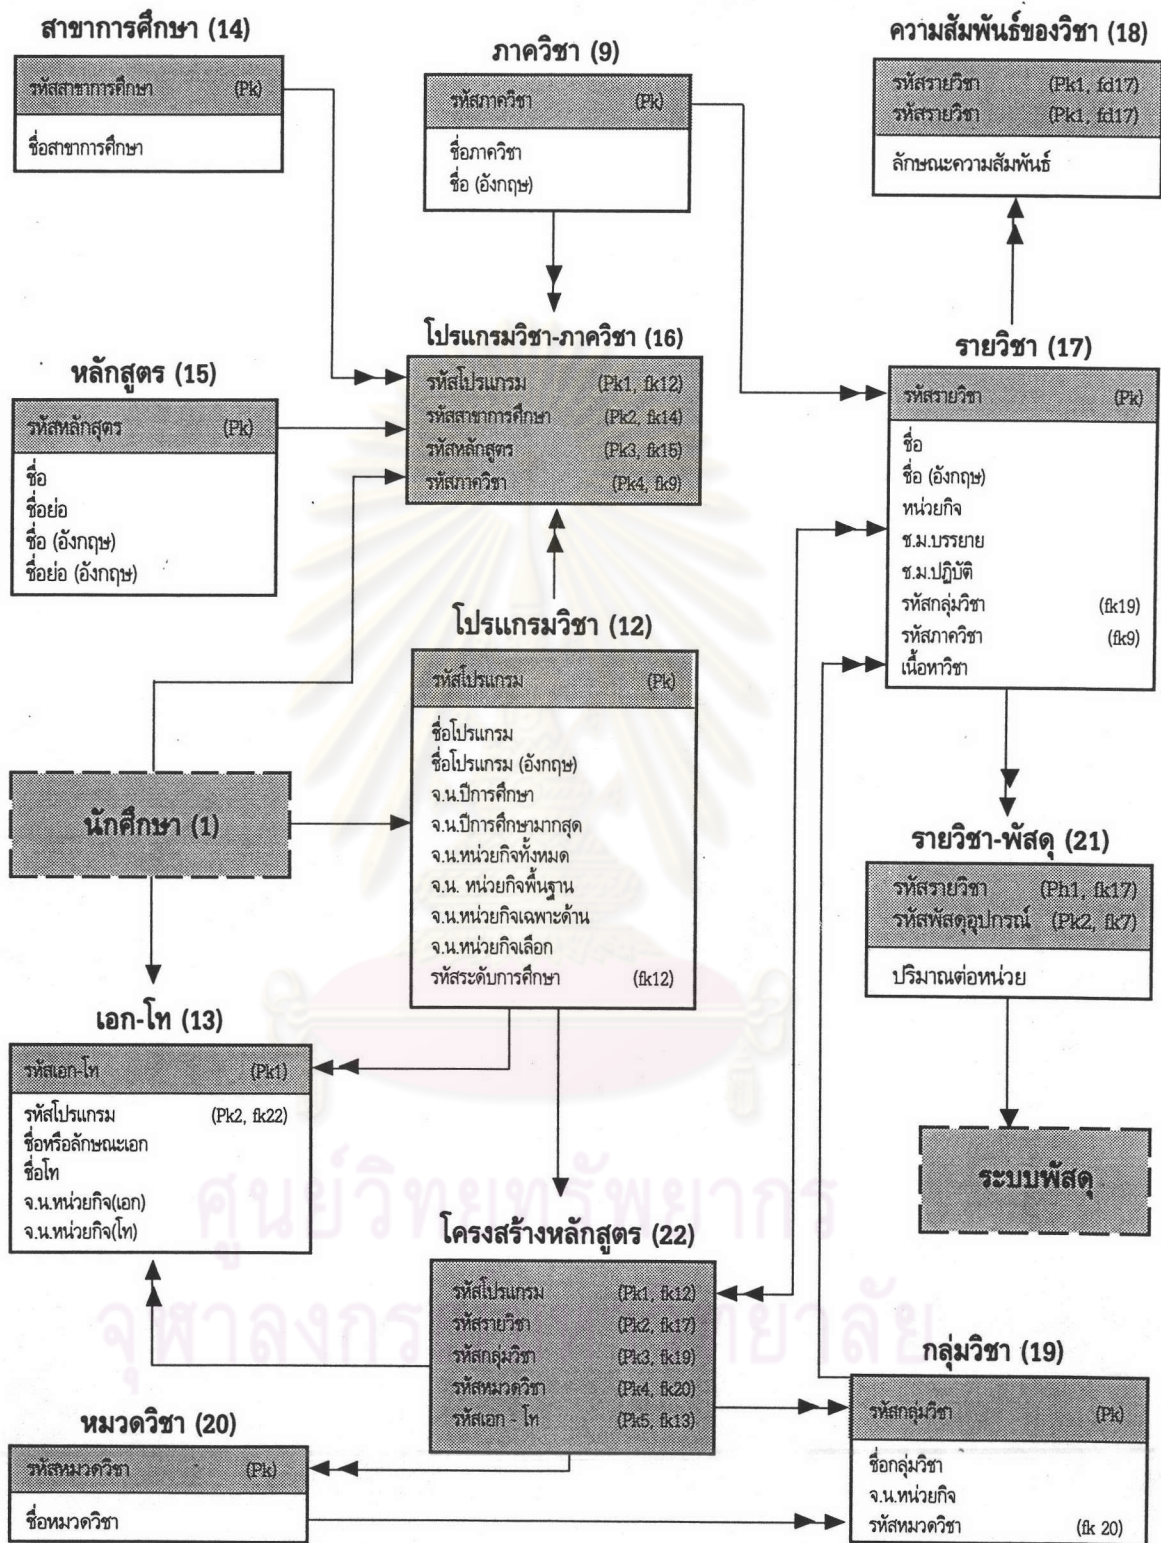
สาขาการศึกษา (14)

| รหัสสาขาการศึกษา (Pk) |
|---|
| ชื่อสาขาการศึกษา |

ภาควิชา (9)

| รหัสภาควิชา (Pk) |
|---|
| ชื่อภาควิชา ชื่อ (อังกฤษ) |

ความสัมพันธ์ของวิชา (18)

| รหัสรายวิชา (Pk1, fd17) รหัสรายวิชา (Pk1, fd17) |
|---|
| ลักษณะความสัมพันธ์ |

โปรแกรมวิชา-ภาควิชา (16)

| รหัสโปรแกรม (Pk1, fk12) |
|---|
| รหัสสาขาการศึกษา (Pk2, fk14) |
| รหัสหลักสูตร (Pk3, fk15) |
| รหัสภาควิชา (Pk4, fk9) |

หลักสูตร (15)

| รหัสหลักสูตร (Pk) |
|---|
| ชื่อ ชื่อย่อ ชื่อ (อังกฤษ) ชื่อย่อ (อังกฤษ) |

รายวิชา (17)

| รหัสรายวิชา (Pk) |
|---|
| ชื่อ ชื่อ (อังกฤษ) หน่วยกิจ ช.ม.บรรยาย ช.ม.ปฏิบัติ รหัสกลุ่มวิชา (fk19) รหัสภาควิชา (fk9) เนื้อหาวิชา |

โปรแกรมวิชา (12)

| รหัสโปรแกรม (Pk) |
|---|
| ชื่อโปรแกรม ชื่อโปรแกรม (อังกฤษ) จ.น.ปีการศึกษา จ.น.ปีการศึกษามากสุด จ.น.หน่วยกิจทั้งหมด จ.น. หน่วยกิจพื้นฐาน จ.น.หน่วยกิจเฉพาะด้าน จ.น.หน่วยกิจเลือก รหัสระดับการศึกษา (fk12) |

นักศึกษา (1)

รายวิชา-พัสดุ (21)

| รหัสรายวิชา (Ph1, fk17) รหัสพัสดุอุปกรณ์ (Pk2, fk7) |
|---|
| ปริมาณต่อหน่วย |

เอก-โท (13)

| รหัสเอก-โท (Pk1) |
|---|
| รหัสโปรแกรม (Pk2, fk22) ชื่อหรือลักษณะเอก ชื่อโท จ.น.หน่วยกิจ(เอก) จ.น.หน่วยกิจ(โท) |

ระบบพัสดุ

โครงสร้างหลักสูตร (22)

| รหัสโปรแกรม (Pk1, fk12) |
|---|
| รหัสรายวิชา (Pk2, fk17) |
| รหัสกลุ่มวิชา (Pk3, fk19) |
| รหัสหมวดวิชา (Pk4, fk20) |
| รหัสเอก - โท (Pk5, fk13) |

กลุ่มวิชา (19)

| รหัสกลุ่มวิชา (Pk) |
|---|
| ชื่อกลุ่มวิชา จ.น.หน่วยกิจ รหัสหมวดวิชา (fk 20) |

หมวดวิชา (20)

| รหัสหมวดวิชา (Pk) |
|---|
| ชื่อหมวดวิชา |

ศูนย์วิทยทรัพยากร
จุฬาลงกรณ์มหาวิทยาลัย